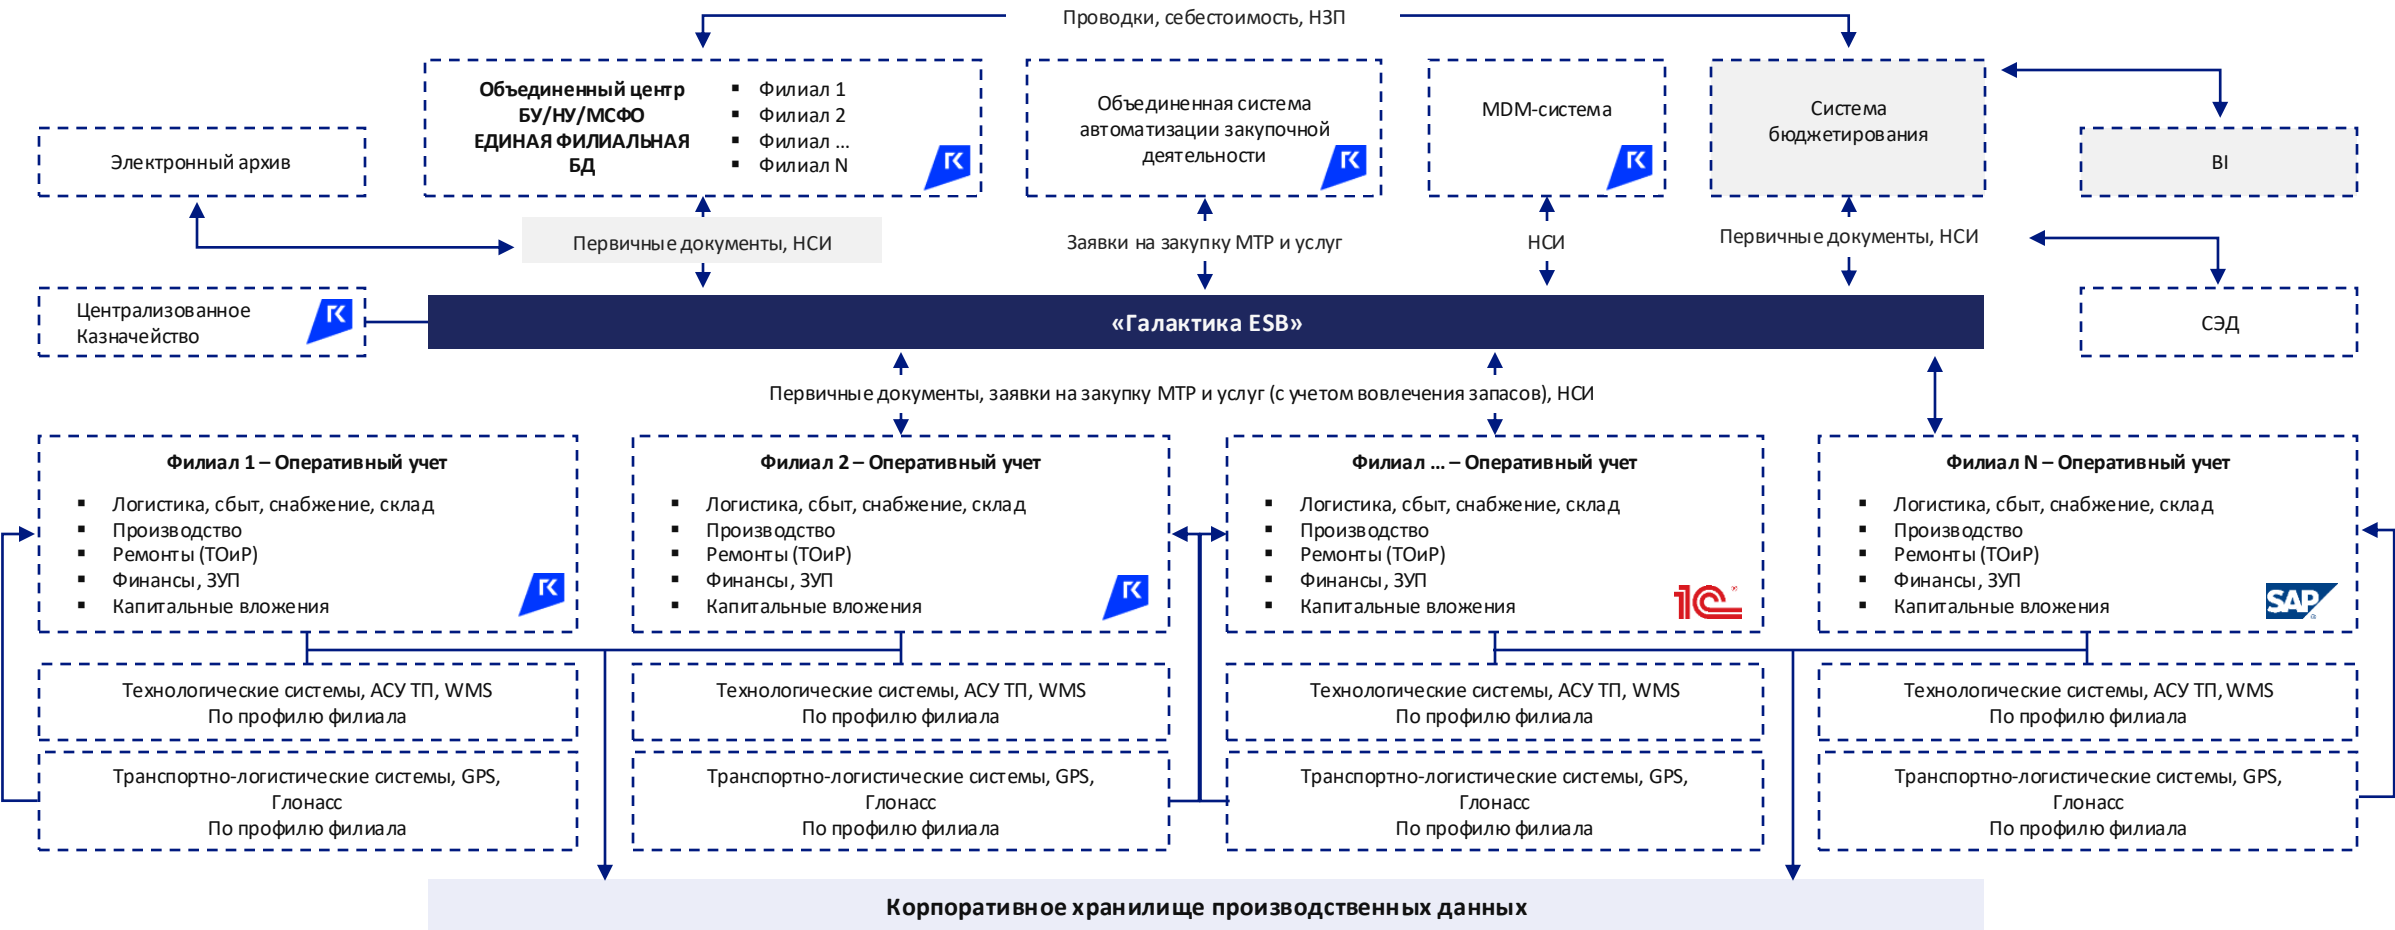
Проводки, себестоимость, НЗП

Объединенный центр БУ/НУ/МСФО ЕДИНАЯ ФИЛИАЛЬНАЯ БД

- Филиал 1
- Филиал 2
- Филиал ...
- Филиал N

Объединенная система автоматизации закупочной деятельности

MDM-система

Система бюджетирования

BI

Электронный архив

Первичные документы, НСИ

Заявки на закупку МТР и услуг

НСИ

Первичные документы, НСИ

Централизованное Казначейство

«Галактика ESB»

СЭД

Первичные документы, заявки на закупку МТР и услуг (с учетом вовлечения запасов), НСИ

Филиал 1 – Оперативный учет

- Логистика, сбыт, снабжение, склад
- Производство
- Ремонты (ТОиР)
- Финансы, ЗУП
- Капитальные вложения

Филиал 2 – Оперативный учет

- Логистика, сбыт, снабжение, склад
- Производство
- Ремонты (ТОиР)
- Финансы, ЗУП
- Капитальные вложения

Филиал ... – Оперативный учет

- Логистика, сбыт, снабжение, склад
- Производство
- Ремонты (ТОиР)
- Финансы, ЗУП
- Капитальные вложения

1С

Филиал N – Оперативный учет

- Логистика, сбыт, снабжение, склад
- Производство
- Ремонты (ТОиР)
- Финансы, ЗУП
- Капитальные вложения

SAP

Технологические системы, АСУ ТП, WMS
По профилю филиала

Технологические системы, АСУ ТП, WMS
По профилю филиала

Технологические системы, АСУ ТП, WMS
По профилю филиала

Технологические системы, АСУ ТП, WMS
По профилю филиала

Транспортно-логистические системы, GPS, Глонасс
По профилю филиала

Транспортно-логистические системы, GPS, Глонасс
По профилю филиала

Транспортно-логистические системы, GPS, Глонасс
По профилю филиала

Транспортно-логистические системы, GPS, Глонасс
По профилю филиала

Корпоративное хранилище производственных данных